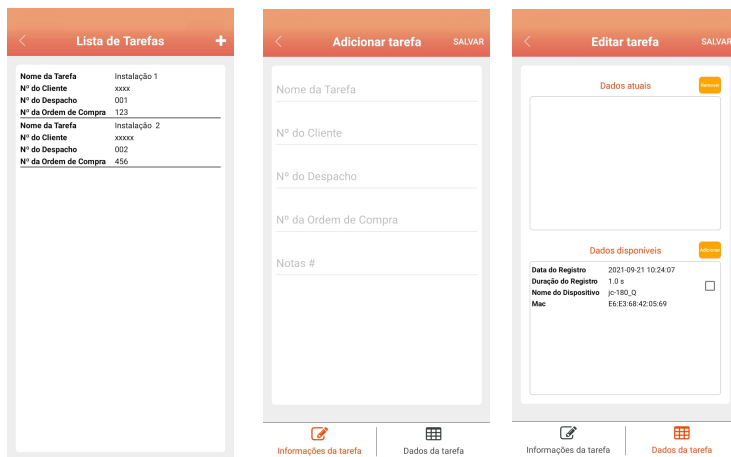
Lista de Tarefas

| Nome da Tarefa | Instalação 1 |
|---|---|
| Nº do Cliente | xxxx |
| Nº do Despacho | 001 |
| Nº da Ordem de Compra | 123 |

| Nome da Tarefa | Instalação 2 |
|---|---|
| Nº do Cliente | xxxxx |
| Nº do Despacho | 002 |
| Nº da Ordem de Compra | 456 |

Adicionar tarefa
SALVAR

Nome da Tarefa

Nº do Cliente

Nº do Despacho

Nº da Ordem de Compra

Notas #

Informações da tarefa
Dados da tarefa

Editar tarefa
SALVAR

Dados atuais
Remover

Dados disponíveis
Adicionar

| Data do Registro | 2021-09-21 10:24:07 |
|---|---|
| Duração do Registro | 1.0 s |
| Nome do Dispositivo | jc-180_Q |
| Mac | E6:E3:68:42:05:69 |

Informações da tarefa
Dados da tarefa